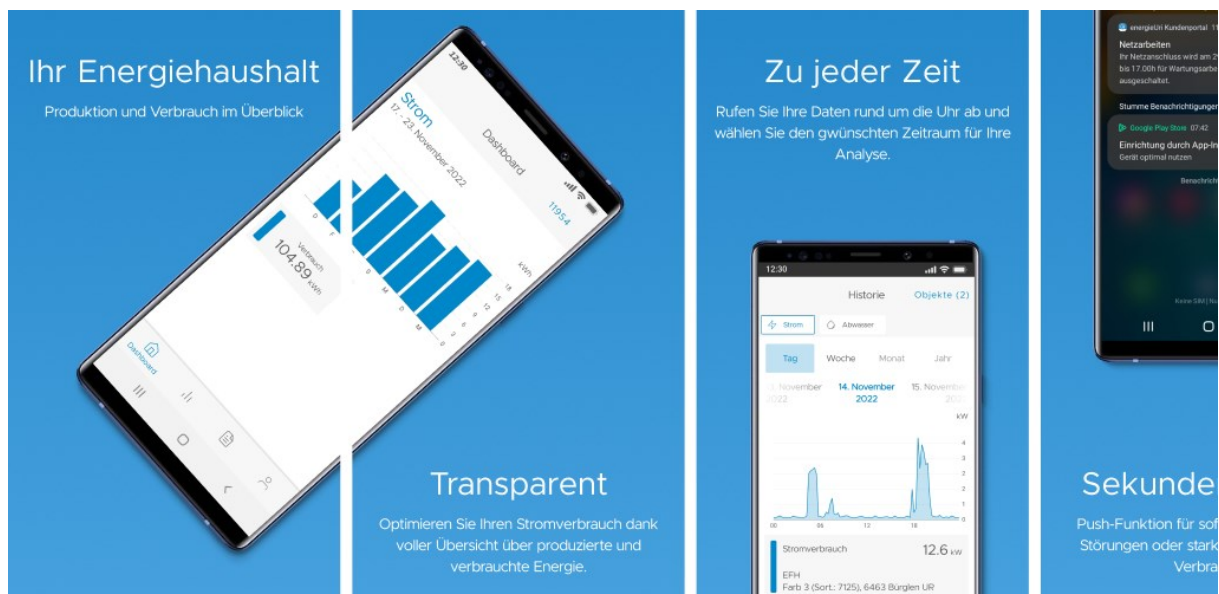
Ihr Energiehaushalt

Produktion und Verbrauch im Überblick

12:30

Strom

17. - 23. November 2022

Dashboard

11954

kWh

Verbrauch

104.89 kWh

Dashboard

Transparent

Optimieren Sie Ihren Stromverbrauch dank voller Übersicht über produzierte und verbrauchte Energie.

Zu jeder Zeit

Rufen Sie Ihre Daten rund um die Uhr ab und wählen Sie den gwünschten Zeitraum für Ihre Analyse.

12:30

Historie

Objekte (2)

Strom

Abwasser

Tag

Woche

Monat

Jahr

. November 2022

14. November 2022

15. Novembe 202

kW

Stromverbrauch

12.6 kW

EFH

Farb 3 (Sort.: 7125), 6463 Bürglen UR

energieUri Kundenportal 11

Netzarbeiten

Ihr Netzanschluss wird am 2 bis 17.00h für Wartungsarbe ausgeschaltet.

Stumme Benachrichtigunger

Google Play Store 07:42

Einrichtung durch App-In

Gerät optimal nutzen

Benachrich

Sekunde

Push-Funktion für sof Störungen oder stark Verbra